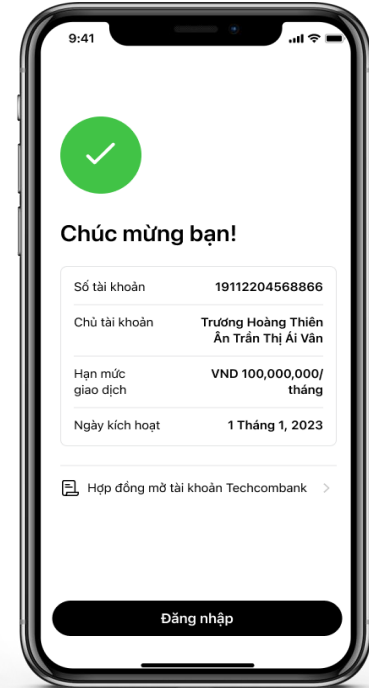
9:41

Chúc mừng bạn!

| Số tài khoản | 19112204568866 |
|---|---|
| Chủ tài khoản | Trương Hoàng Thiên Ân Trần Thị Ái Vân |
| Hạn mức giao dịch | VND 100,000,000/ tháng |
| Ngày kích hoạt | 1 Tháng 1, 2023 |

Hợp đồng mở tài khoản Techcombank

Đăng nhập